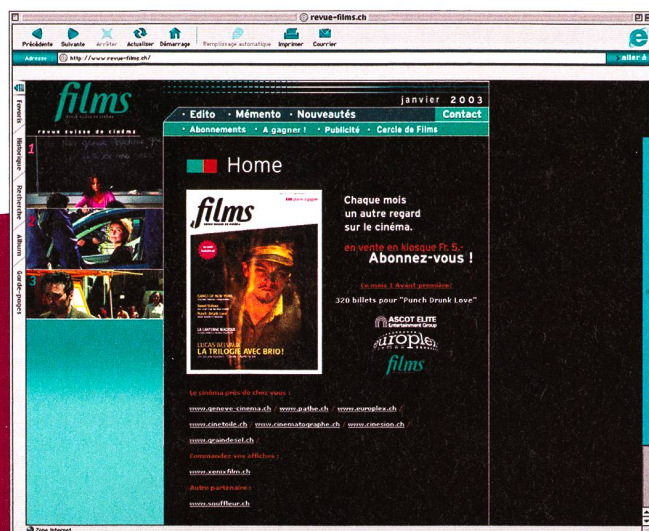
revue-films.ch

Précédente Suivante Arrêter Actualiser Démarrage Remplissage automatique Imprimer Courrier

Adresse http://www.revue-films.ch/

aller à

Favoris Historique Recherche Album Garde-pages

films
revue suisse de cinéma

1 2 3

janvier 2003

• Edito • Mémento • Nouveautés Contact

• Abonnements • A gagner ! • Publicité • Cercle de Films

Home

films

LUCAS BELVAUX
LA TRILOGIE AVEC BRIO!

Chaque mois
un autre regard
sur le cinéma.

en vente en kiosque Fr. 5.-
Abonnez-vous !

Ce mois à Avant-première:
320 billets pour "Punch Drunk Love"

ASCOT ELITE
Entertainment Group

europlex

films

Le cinéma près de chez vous :

www.geneve-cinema.ch / www.pathe.ch / www.europlex.ch /
www.cinetoile.ch / www.cinematographe.ch / www.cinesion.ch /
www.graindesel.ch /

Commandez vos affiches :
www.xenixfilm.ch

Autre partenaire :
www.souffleur.ch

Zone Internet